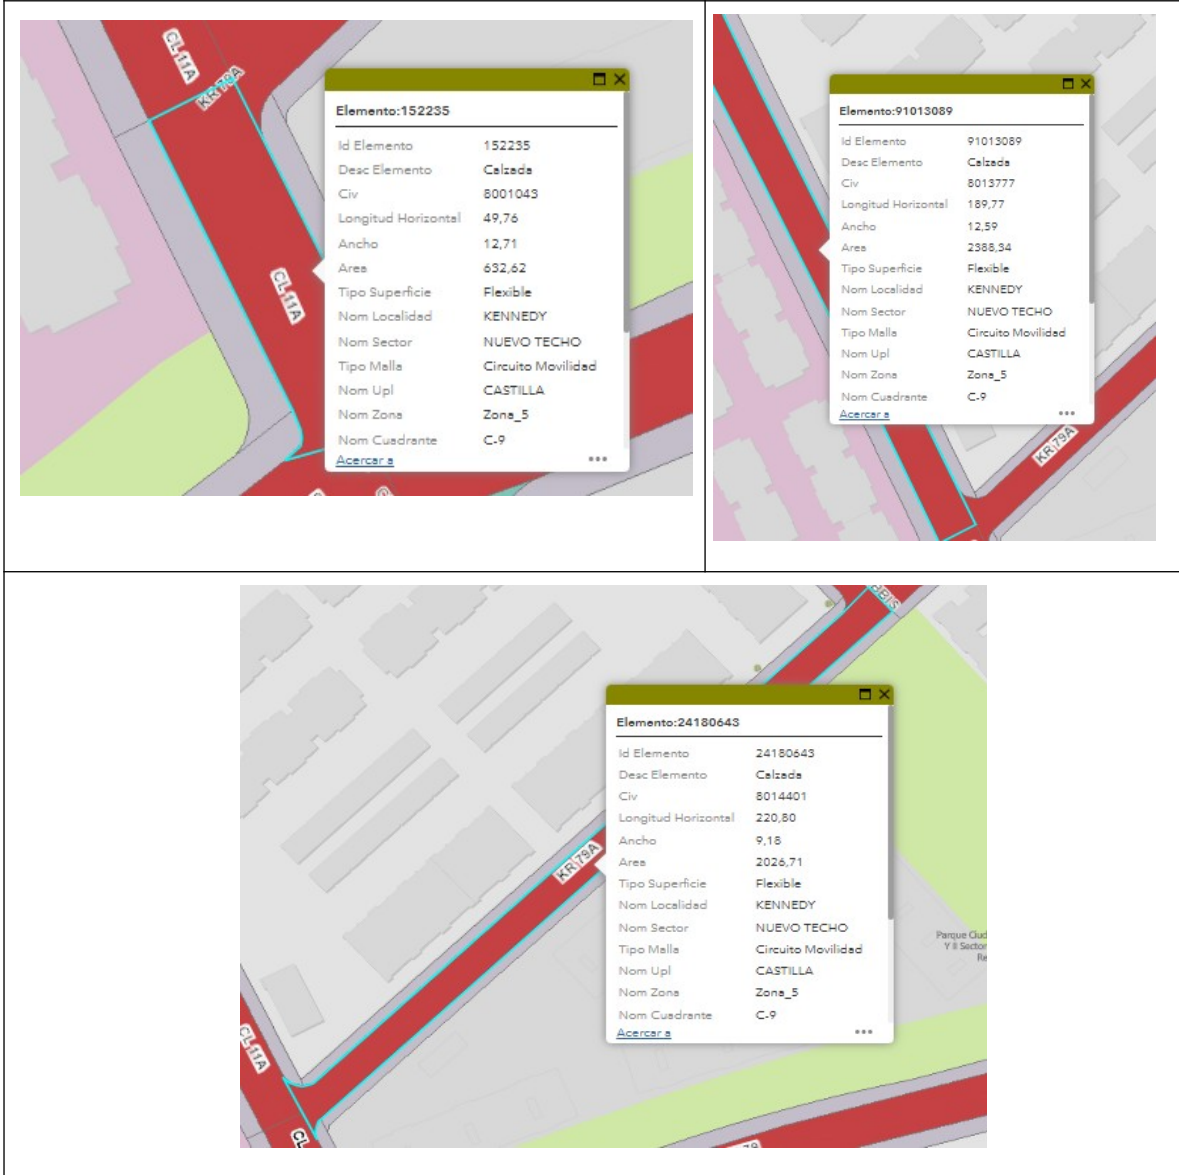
CL 11A
KR 79A
CL 11A

Elemento:152235

| | |
|---|---|
| Id Elemento | 152235 |
| Desc Elemento | Calzada |
| Civ | 8001043 |
| Longitud Horizontal | 49,76 |
| Ancho | 12,71 |
| Area | 632,62 |
| Tipo Superficie | Flexible |
| Nom Localidad | KENNEDY |
| Nom Sector | NUEVO TECHO |
| Tipo Malla | Circuito Movilidad |
| Nom Upl | CASTILLA |
| Nom Zona | Zona_5 |
| Nom Cuadrante | C-9 |

Acercar a

Elemento:91013089

| | |
|---|---|
| Id Elemento | 91013089 |
| Desc Elemento | Calzada |
| Civ | 8013777 |
| Longitud Horizontal | 189,77 |
| Ancho | 12,59 |
| Area | 2388,34 |
| Tipo Superficie | Flexible |
| Nom Localidad | KENNEDY |
| Nom Sector | NUEVO TECHO |
| Tipo Malla | Circuito Movilidad |
| Nom Upl | CASTILLA |
| Nom Zona | Zona_5 |
| Nom Cuadrante | C-9 |

Acercar a

KR 79A

Elemento:24180643

| | |
|---|---|
| Id Elemento | 24180643 |
| Desc Elemento | Calzada |
| Civ | 8014401 |
| Longitud Horizontal | 220,80 |
| Ancho | 9,18 |
| Area | 2026,71 |
| Tipo Superficie | Flexible |
| Nom Localidad | KENNEDY |
| Nom Sector | NUEVO TECHO |
| Tipo Malla | Circuito Movilidad |
| Nom Upl | CASTILLA |
| Nom Zona | Zona_5 |
| Nom Cuadrante | C-9 |

Acercar a

KR 79A
CL 11A
Parque Ciud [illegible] Y II Sector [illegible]